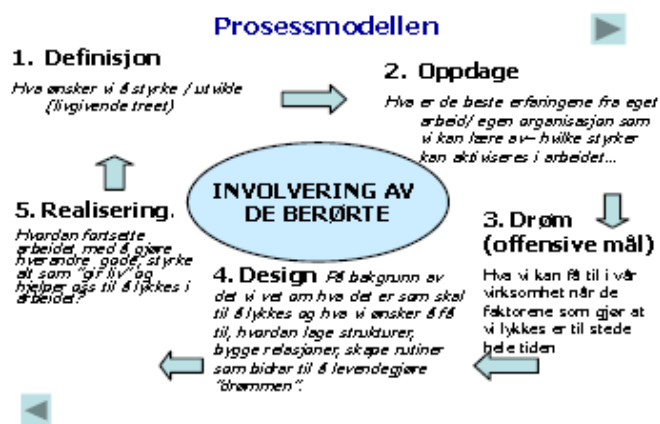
Prosessmodellen

1. Definisjon

Hva ønsker vi å styrke / utvikle (livgivende treet)

2. Oppdage

Hva er de beste erfaringene fra eget arbeid/ egen organisasjon som vi kan lære av– hvilke styrker kan aktiviseres i arbeidet...

INVOLVERING AV DE BERØRTE

5. Realisering.

Hvordan fortsette arbeidet med å gjøre hverandre gode, styrke alt som "gir liv" og hjelper oss til å lykkes i arbeidet?

3. Drøm (offensive mål)

Hva vi kan få til i vår virksomhet når de faktorene som gjør at vi lykkes er til stede hele tiden

4. Design På bakgrunn av det vi vet om hva det er som skal til å lykkes og hva vi ønsker å få til, hvordan lage strukturer, bygge relasjoner, skape rutiner som bidrar til å levendegjøre "drømmen".